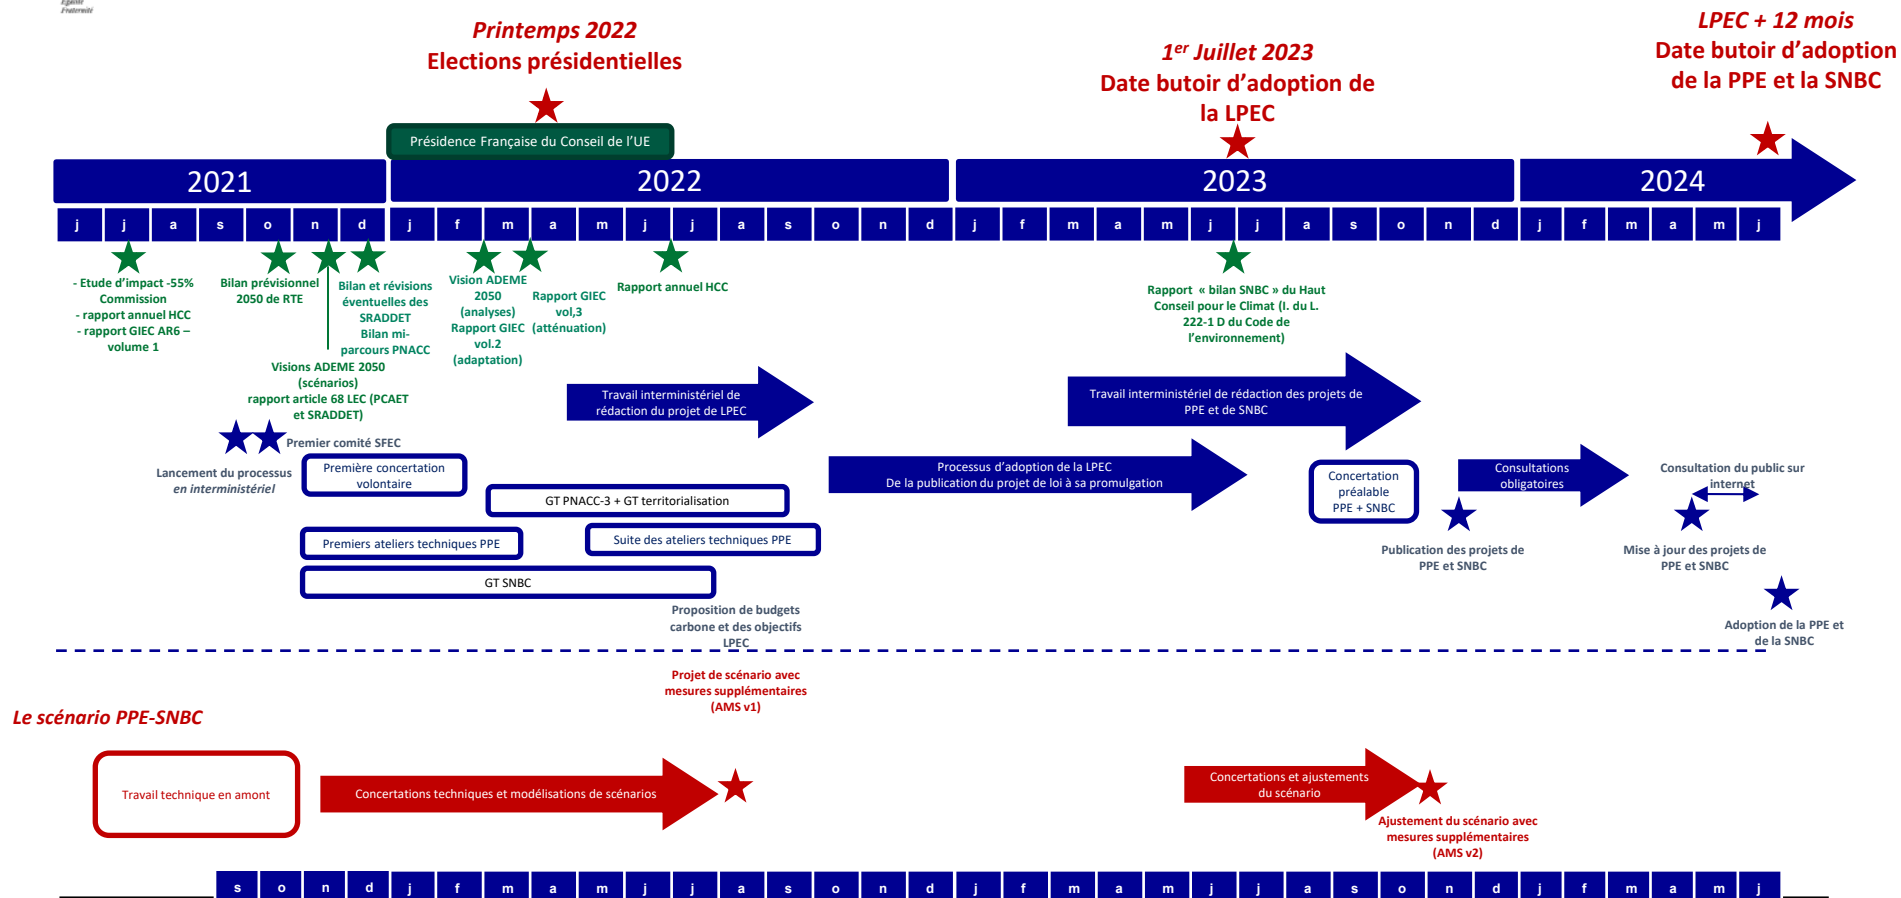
Égalité
Fraternité

Printemps 2022
Elections présidentielles

1$^{er}$ Juillet 2023
Date butoir d'adoption de la LPEC

LPEC + 12 mois
Date butoir d'adoption de la PPE et la SNBC

Présidence Française du Conseil de l'UE

2021
2022
2023
2024

| j | j | a | s | o | n | d | j | f | m | a | m | j | j | a | s | o | n | d | j | f | m | a | m | j | j | a | s | o | n | d | j | f | m | a | m | j |
|---|---|---|---|---|---|---|---|---|---|---|---|---|---|---|---|---|---|---|---|---|---|---|---|---|---|---|---|---|---|---|---|---|---|---|---|---|

- Etude d'impact -55% Commission
- rapport annuel HCC
- rapport GIEC AR6 – volume 1

Bilan prévisionnel 2050 de RTE

Bilan et révisions éventuelles des SRADDET
Bilan mi-parcours PNACC

Visions ADEME 2050 (scénarios)
rapport article 68 LEC (PCAET et SRADDET)

Vision ADEME 2050 (analyses)
Rapport GIEC vol.2 (adaptation)

Rapport GIEC vol,3 (atténuation)

Rapport annuel HCC

Rapport « bilan SNBC » du Haut Conseil pour le Climat (I. du L. 222-1 D du Code de l'environnement)

Travail interministériel de rédaction du projet de LPEC

Travail interministériel de rédaction des projets de PPE et de SNBC

Premier comité SFEC

Lancement du processus en interministériel

Première concertation volontaire

Processus d'adoption de la LPEC
De la publication du projet de loi à sa promulgation

Concertation préalable PPE + SNBC

Consultations obligatoires

Consultation du public sur internet

GT PNACC-3 + GT territorialisation

Premiers ateliers techniques PPE

Suite des ateliers techniques PPE

GT SNBC

Publication des projets de PPE et SNBC

Mise à jour des projets de PPE et SNBC

Proposition de budgets carbone et des objectifs LPEC

Adoption de la PPE et de la SNBC

Projet de scénario avec mesures supplémentaires (AMS v1)

Le scénario PPE-SNBC

Travail technique en amont

Concertations techniques et modélisations de scénarios

Concertations et ajustements du scénario

Ajustement du scénario avec mesures supplémentaires (AMS v2)

| s | o | n | d | j | f | m | a | m | j | j | a | s | o | n | d | j | f | m | a | m | j | j | a | s | o | n | d | j | f | m | a | m | j |
|---|---|---|---|---|---|---|---|---|---|---|---|---|---|---|---|---|---|---|---|---|---|---|---|---|---|---|---|---|---|---|---|---|---|